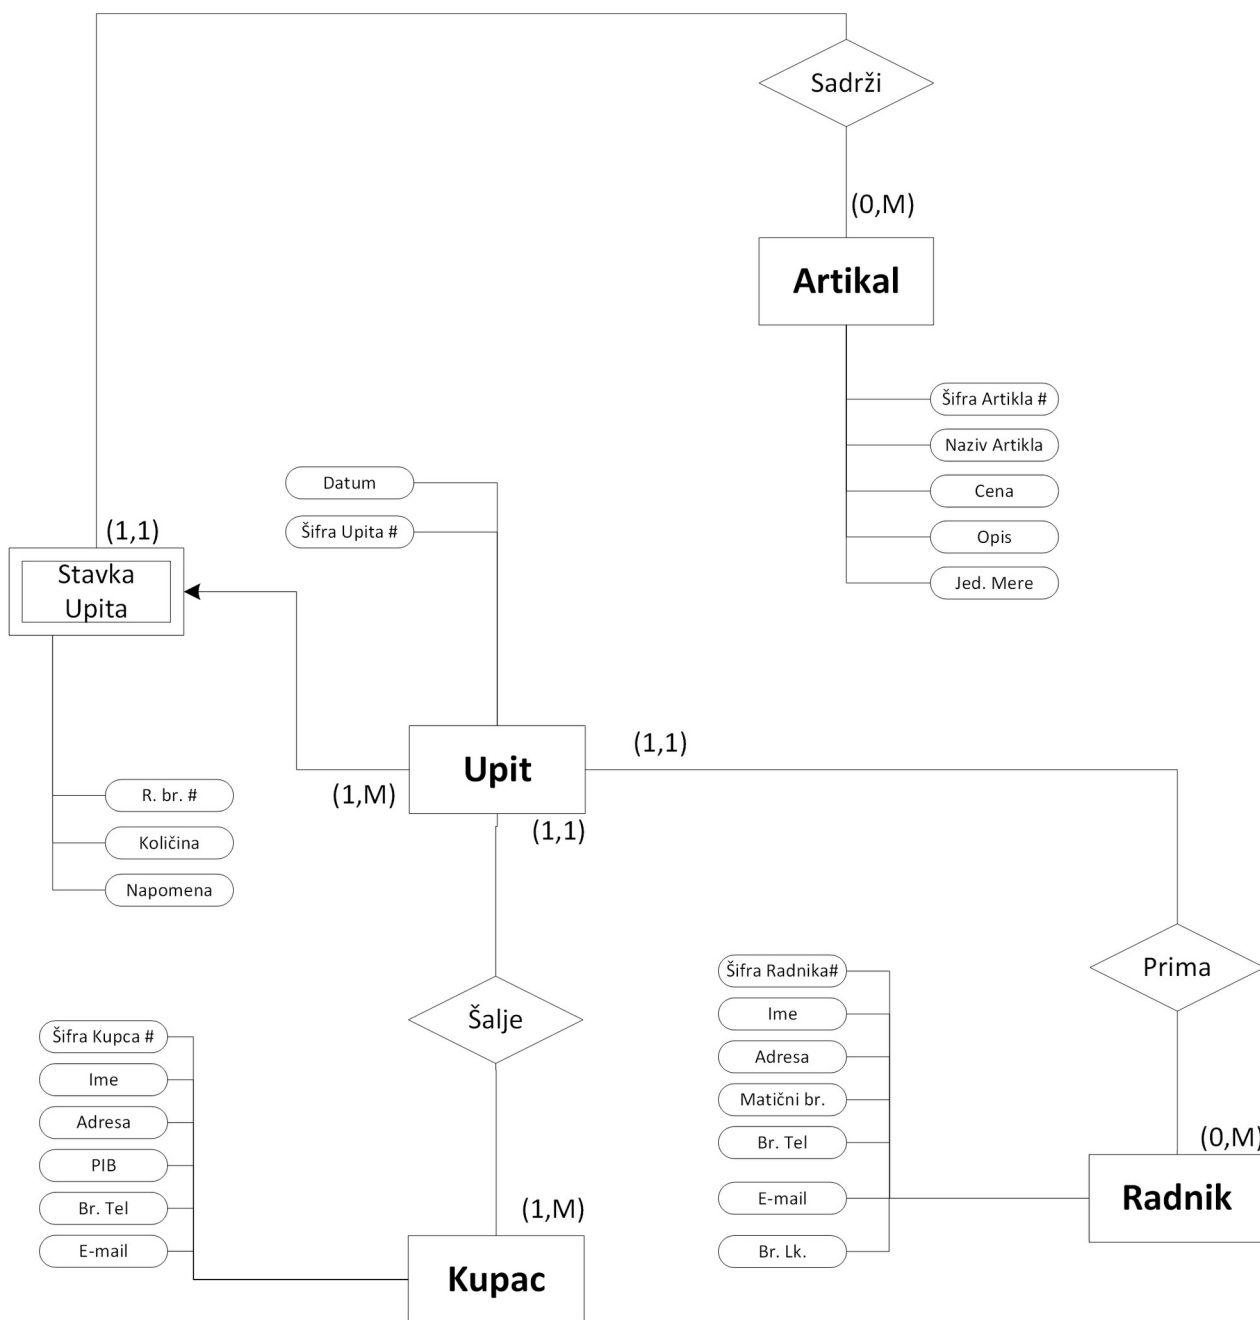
Sadrži

(0,M)

Artikal

Šifra Artikla #
Naziv Artikla
Cena
Opis
Jed. Mere

Datum
Šifra Upita #

(1,1)

Stavka Upita

R. br. #
Količina
Napomena

Upit

(1,1)
(1,M)
(1,1)

Šalje

Šifra Kupca #
Ime
Adresa
PIB
Br. Tel
E-mail

(1,M)

Kupac

Prima

Šifra Radnika#
Ime
Adresa
Matični br.
Br. Tel
E-mail
Br. Lk.

(0,M)

Radnik